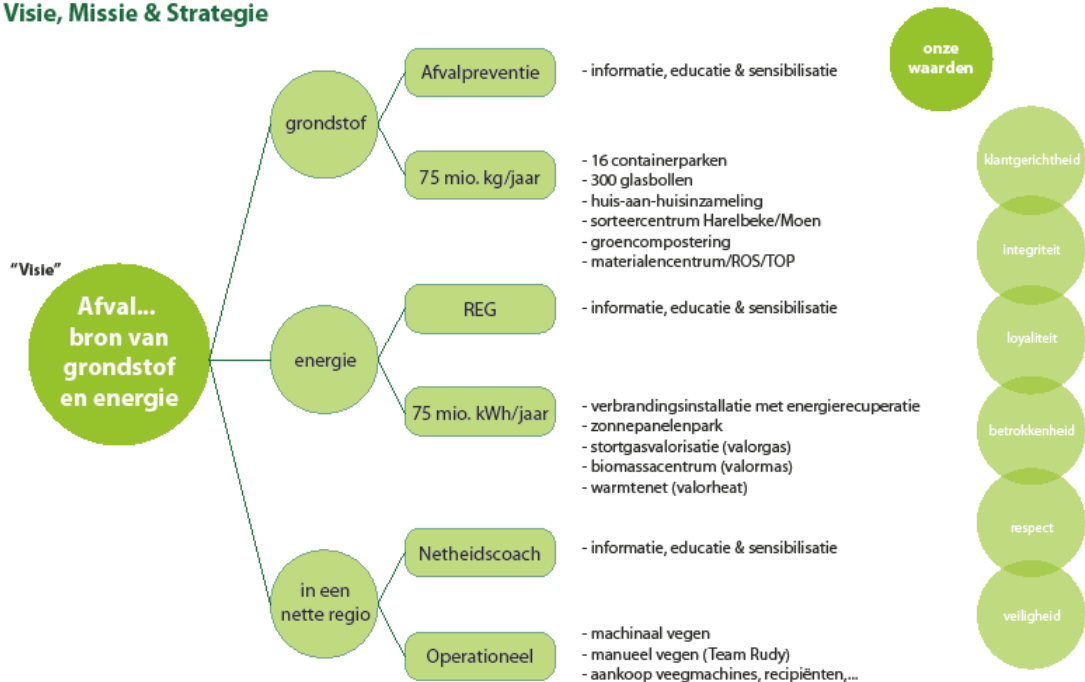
Visie, Missie & Strategie

"Visie"

Afval... bron van grondstof en energie

grondstof

Afvalpreventie

- informatie, educatie & sensibilisatie

75 mio. kg/jaar

- 16 containerparken
- 300 glasbollen
- huis-aan-huisinzameling
- sorteercentrum Harelbeke/Moen
- groencompostering
- materialencentrum/ROS/TOP

energie

REG

- informatie, educatie & sensibilisatie

75 mio. kWh/jaar

- verbrandingsinstallatie met energierecuperatie
- zonnepanelenpark
- stortgasvalorisatie (valorgas)
- biomassacentrum (valormas)
- warmtenet (valorheat)

in een nette regio

Netheidscoach

- informatie, educatie & sensibilisatie

Operationeel

- machinaal vegen
- manueel vegen (Team Rudy)
- aankoop veegmachines, recipiënten,...

onze waarden

klantgerichtheid

integriteit

loyaliteit

betrokkenheid

respect

veiligheid